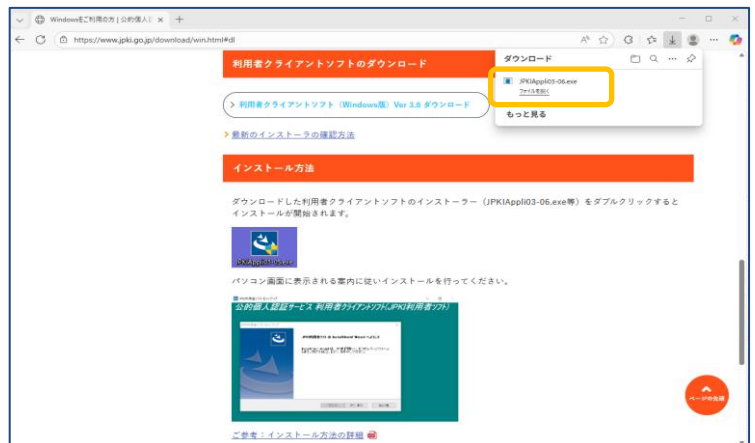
Windowsをご利用の方 | 公的個人 ×

https://www.jpki.go.jp/download/win.html#dl

ダウンロード

JPKIAppli03-06.exe
ファイルを開く

もっと見る

利用者クライアントソフトのダウンロード

利用者クライアントソフト（Windows版）Ver 3.6 ダウンロード

最新のインストーラの確認方法

インストール方法

ダウンロードした利用者クライアントソフトのインストーラー（JPKIAppli03-06.exe等）をダブルクリックするとインストールが開始されます。

JPKIAppli03-06.exe

パソコン画面に表示される案内に従いインストールを行ってください。

公的個人認証サービス 利用者クライアントソフト(JPKI利用者ソフト)

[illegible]

ご参考：インストール方法の詳細

ページの先頭